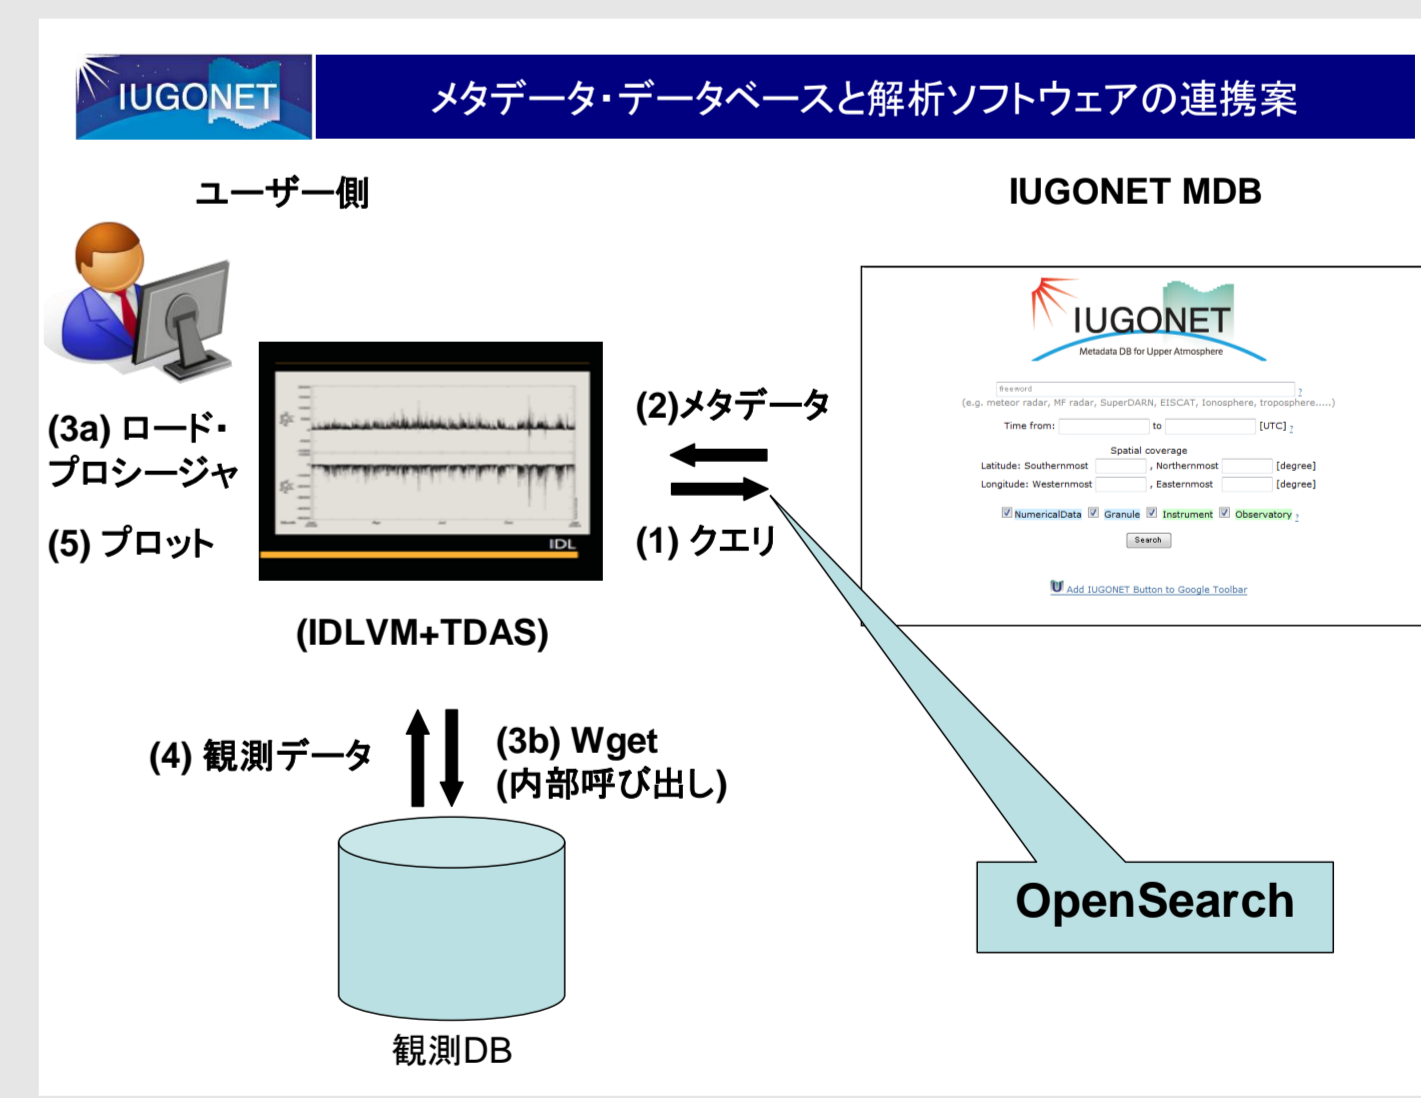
IUGONET

メタデータ・データベースと解析ソフトウェアの連携案

ユーザー側

IUGONET MDB

(3a) ロード・プロシージャ

(5) プロット

IDL

(IDLVM+TDAS)

(2)メタデータ

(1) クエリ

IUGONET
Metadata DB for Upper Atmosphere

freeword
(e.g. meteor radar, MF radar, SuperDARN, EISCAT, Ionosphere, troposphere.....)
Time from: to [UTC]
Spatial coverage
Latitude: Southernmost , Northernmost [degree]
Longitude: Westernmost , Easternmost [degree]
NumericalData Granule Instrument Observatory
Search

Add IUGONET Button to Google Toolbar

(4) 観測データ

(3b) Wget
(内部呼び出し)

観測DB

OpenSearch